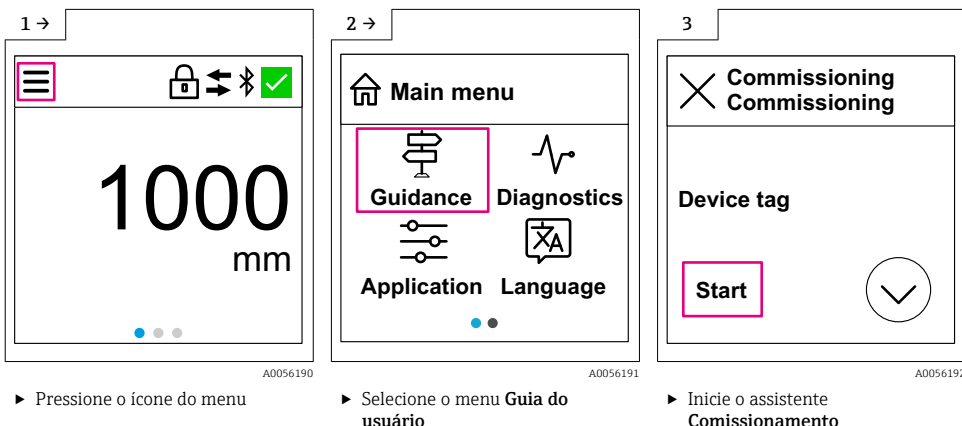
1 →

1000
mm

A0056190

► Pressione o ícone do menu

2 →

Main menu

Guidance Diagnostics

Application Language

A0056191

► Selecione o menu **Guia do usuário**

3

Commissioning
Commissioning

Device tag

Start

A0056192

► Inicie o assistente **Comissionamento**